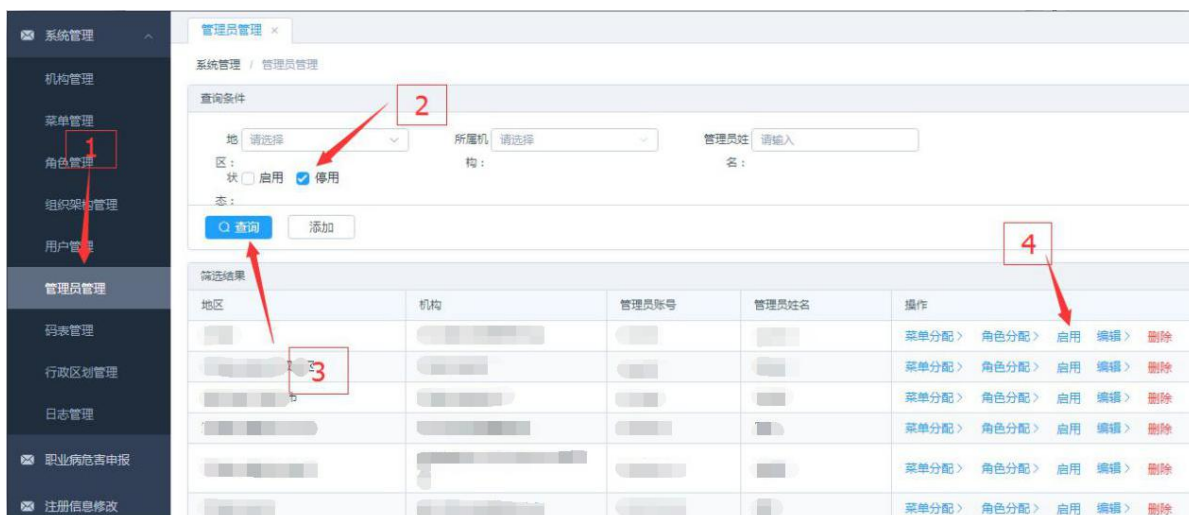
系统管理
机构管理
菜单管理
角色管理
组织架构管理
用户管理
管理员管理
码表管理
行政区划管理
日志管理
职业病危害申报
注册信息修改

管理员管理 ×

系统管理 / 管理员管理

查询条件

地区： 请选择
所属机构： 请选择
管理员姓名： 请输入
状态： 启用 停用

查询 添加

筛选结果

| 地区 | 机构 | 管理员账号 | 管理员姓名 | 操作 |
|---|---|---|---|---|
| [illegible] | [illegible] | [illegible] | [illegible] | 菜单分配 > 角色分配 > 启用 编辑 > 删除 |
| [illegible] | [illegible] | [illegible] | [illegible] | 菜单分配 > 角色分配 > 启用 编辑 > 删除 |
| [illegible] | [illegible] | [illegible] | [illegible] | 菜单分配 > 角色分配 > 启用 编辑 > 删除 |
| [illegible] | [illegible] | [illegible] | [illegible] | 菜单分配 > 角色分配 > 启用 编辑 > 删除 |
| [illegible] | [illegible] | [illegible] | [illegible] | 菜单分配 > 角色分配 > 启用 编辑 > 删除 |
| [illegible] | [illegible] | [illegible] | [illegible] | 菜单分配 > 角色分配 > 启用 编辑 > 删除 |

1
2
3
4